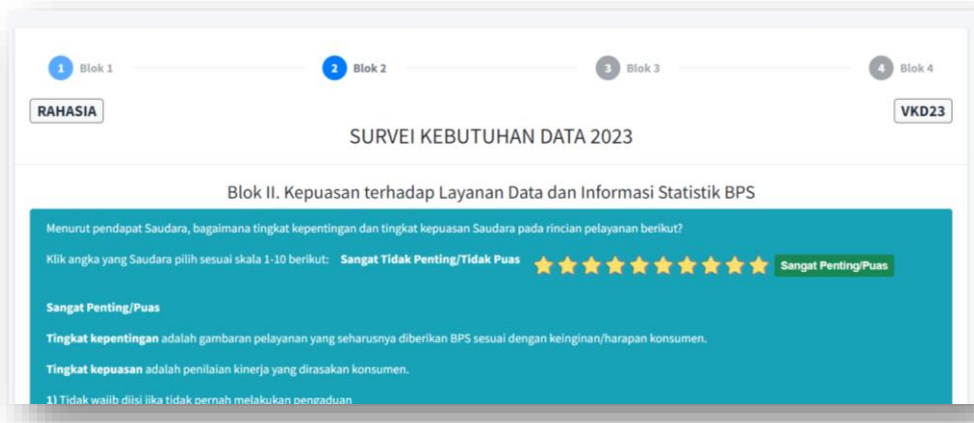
1 Blok 1
2 Blok 2
3 Blok 3
4 Blok 4

RAHASIA

VKD23

SURVEI KEBUTUHAN DATA 2023

Blok II. Kepuasan terhadap Layanan Data dan Informasi Statistik BPS

Menurut pendapat Saudara, bagaimana tingkat kepentingan dan tingkat kepuasan Saudara pada rincian pelayanan berikut?

Klik angka yang Saudara pilih sesuai skala 1-10 berikut: Sangat Tidak Penting/Tidak Puas Sangat Penting/Puas

Sangat Penting/Puas

Tingkat kepentingan adalah gambaran pelayanan yang seharusnya diberikan BPS sesuai dengan keinginan/harapan konsumen.

Tingkat kepuasan adalah penilaian kinerja yang dirasakan konsumen.

1) Tidak wajib diisi jika tidak pernah melakukan pengaduan